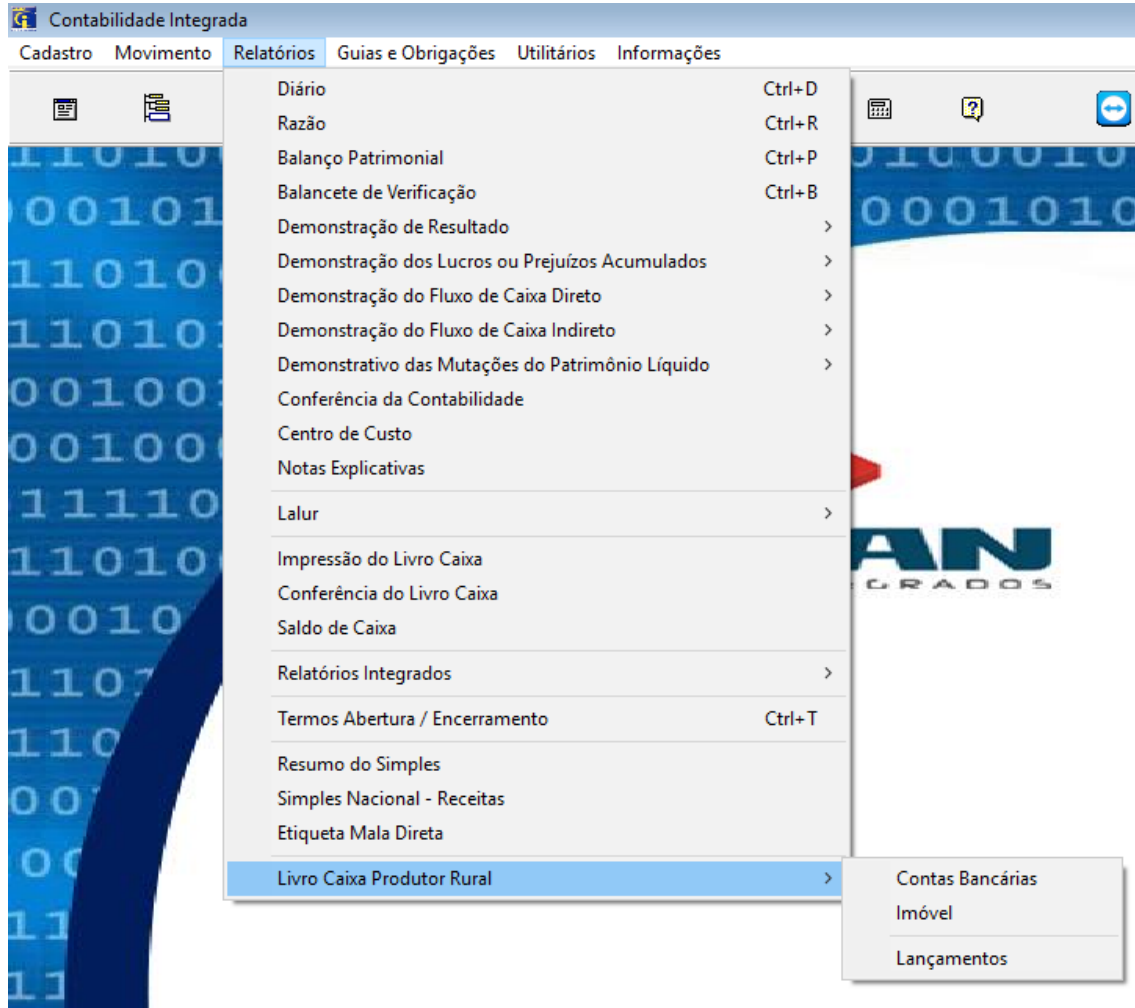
Contabilidade Integrada

Cadastro Movimento Relatórios Guias e Obrigações Utilitários Informações

Diário Ctrl+D
Razão Ctrl+R
Balanço Patrimonial Ctrl+P
Balancete de Verificação Ctrl+B
Demonstração de Resultado
Demonstração dos Lucros ou Prejuízos Acumulados
Demonstração do Fluxo de Caixa Direto
Demonstração do Fluxo de Caixa Indireto
Demonstrativo das Mutações do Patrimônio Líquido
Conferência da Contabilidade
Centro de Custo
Notas Explicativas

Lalur

Impressão do Livro Caixa
Conferência do Livro Caixa
Saldo de Caixa

Relatórios Integrados

Termos Abertura / Encerramento Ctrl+T

Resumo do Simples
Simples Nacional - Receitas
Etiqueta Mala Direta

Livro Caixa Produtor Rural

Contas Bancárias
Imóvel

Lançamentos

AN
GRADOS